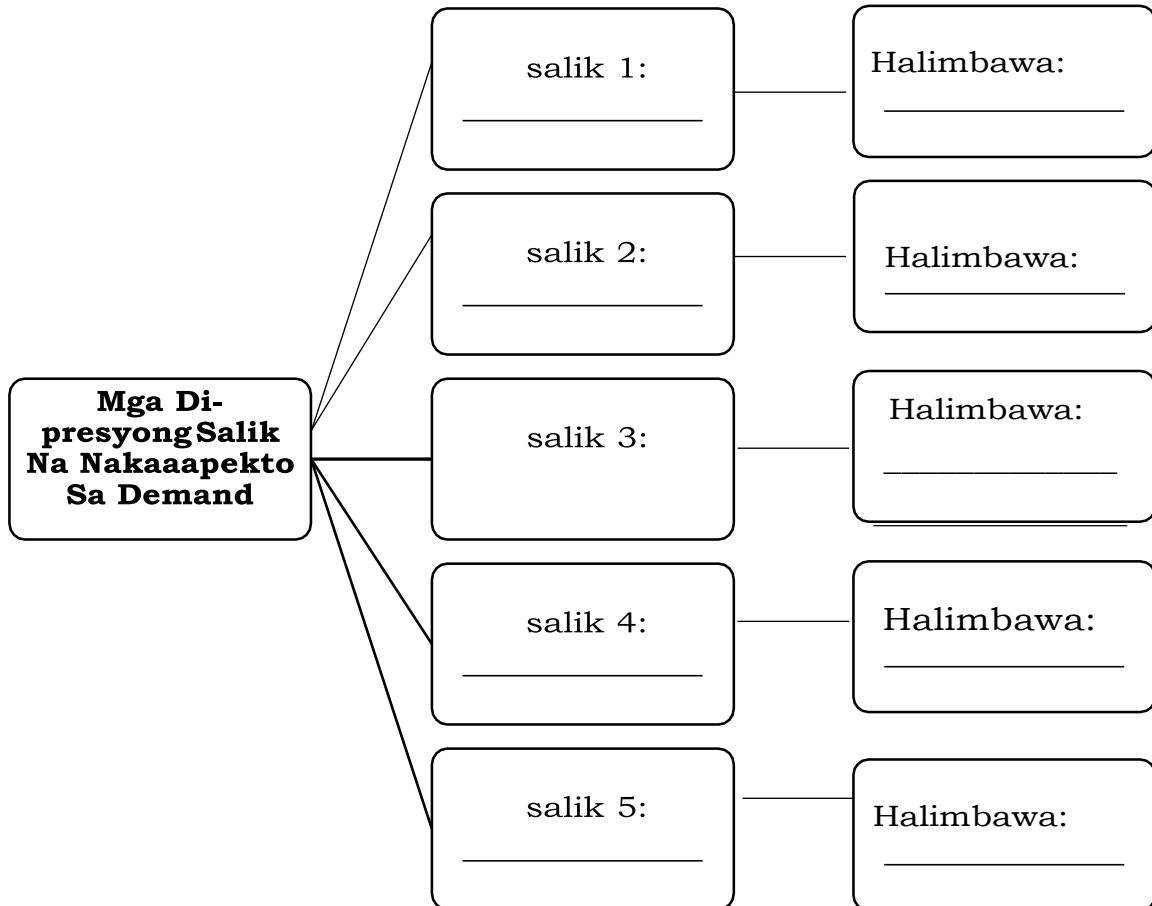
Mga Di-presyong Salik Na Nakaaapekto Sa Demand

salik 1: ______________

Halimbawa: ______________

salik 2: ______________

Halimbawa: ______________

salik 3:

Halimbawa: ______________

salik 4: ______________

Halimbawa: ______________

salik 5: ______________

Halimbawa: ______________